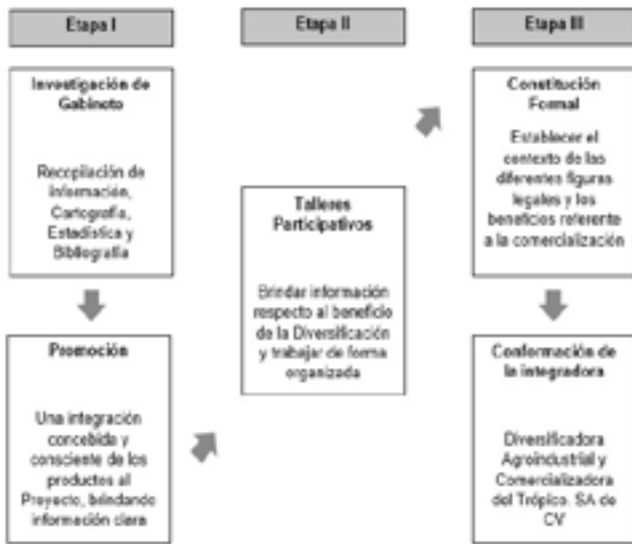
Etapa I

Investigación de Gabinete

Recopilación de información, Cartografía, Estadística y Bibliografía

Promoción

Una integración concebida y consciente de los productos al Proyecto, brindando información clara

Etapa II

Talleres Participativos

Brindar información respecto al beneficio de la Diversificación y trabajar de forma organizada

Etapa III

Constitución Formal

Establecer el contexto de las diferentes figuras legales y los beneficios referente a la comercialización

Conformación de la integradora

Diversificadora Agroindustrial y Comercializadora del Trópico. SA de CV